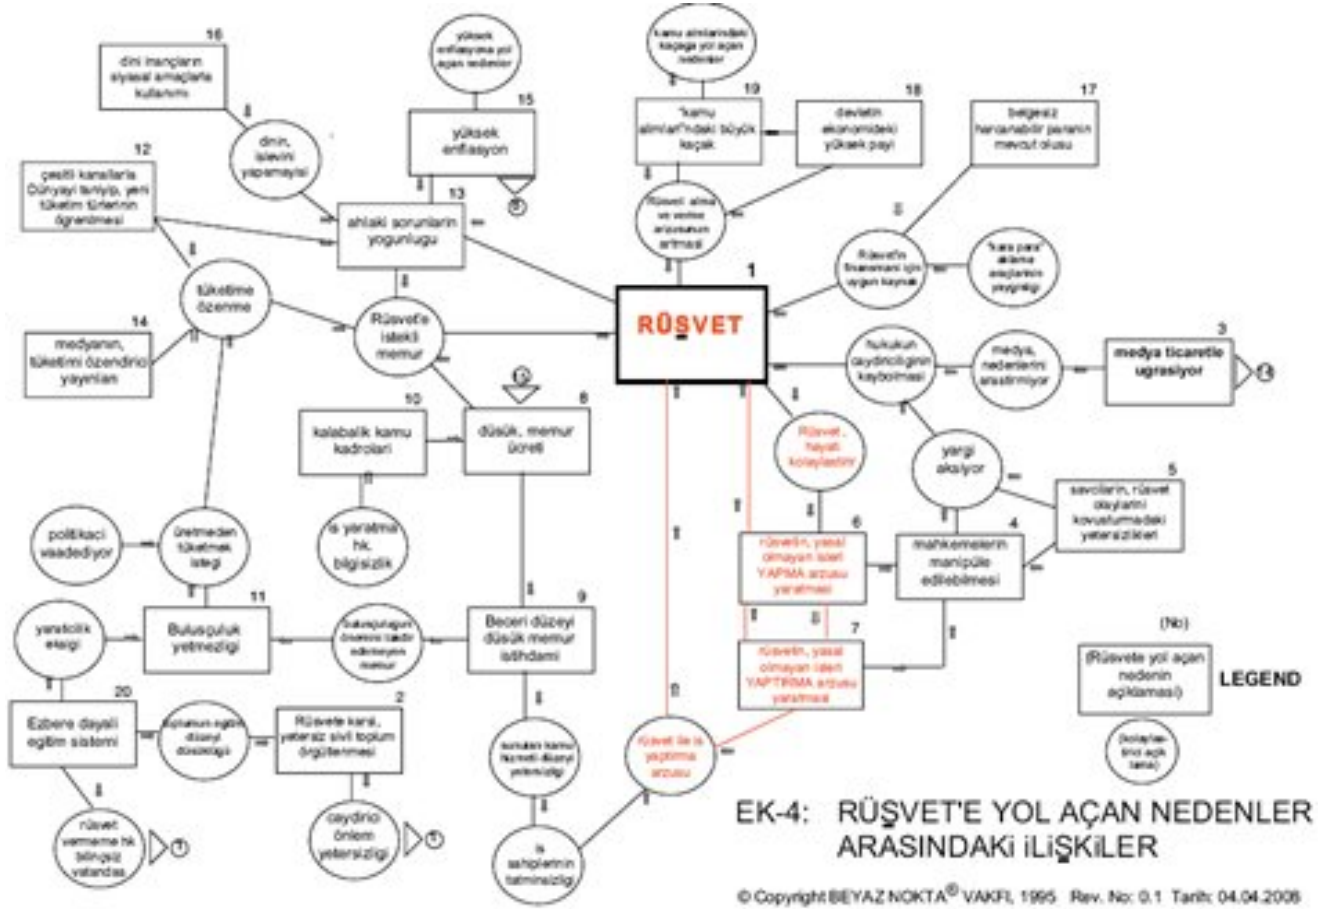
16
dini inançların siyasal amaçlarla kullanımı

din, işlevini yapamayışı

yüksek enflasyona yol açan nedenler

15
yüksek enflasyon

kamu alımlarındaki kaçağa yol açan nedenler

19
"kamu alımları"ndaki büyük kaçak

18
devletin ekonomideki yüksek payı

17
belgesiz harcanabilir paranın mevcut oluşu

12
çeşitli kanallarla Dünyayı tanıyıp, yeni tüketim türlerinin öğrenilmesi

13
ahlaki sorunların yoğunluğu

Rüşvet alma ve verme arzusunun artması

Rüşvet'in finansmanı için uygun kaynak

"kara para" aklama olaylarının yaygınlığı

tüketime özenme

14
medyanın, tüketimi özendirici yayınları

Rüşvet'e istekli memur

1
RÜŞVET

hukukun caydırıcılığının kaybolması

medya, nedenlerini araştırmıyor

3
medya ticaretle uğraşıyor

10
kalabalık kamu kadroları

8
düşük, memur ücreti

Rüşvet, hayatı kolaylaştırır

yargı aksıyor

5
savcıların, rüşvet olaylarını kovuşturmadaki yetersizlikleri

iş yaratma hk. bilgisizlik

politikacı vaadediyor

üretmeden tüketmek isteği

6
rüşvetin, yasal olmayan işleri YAPMA arzusu yaratması

4
mahkemelerin manipüle edilebilmesi

yaratıcılık eksiği

11
Buluşçuluk yetmezliği

Buluşçuluğun önemini takdir edemeyen memur

9
Beceri düzeyi düşük memur istihdamı

7
rüşvetin, yasal olmayan işleri YAPTIRMA arzusu yaratması

(No)
(Rüşvete yol açan nedenin açıklaması)
LEGEND
(kolaylaştırıcı açıklama)

20
Ezbere dayalı eğitim sistemi

Toplumun eğitim düzeyi düşüklüğü

2
Rüşvete karşı, yetersiz sivil toplum örgütlenmesi

sunulan kamu hizmeti düzeyi yetersizliği

rüşvet ile iş yaptırma arzusu

rüşvet vermeme hk bilinçsiz yurttaşlar

caydırıcı önlem yetersizliği

iş sahiplerinin tatminsizliği

EK-4: RÜŞVET'E YOL AÇAN NEDENLER ARASINDAKi iLiŞKiLER

© Copyright BEYAZ NOKTA® VAKFI, 1995 Rev. No: 0.1 Tarih: 04.04.2006